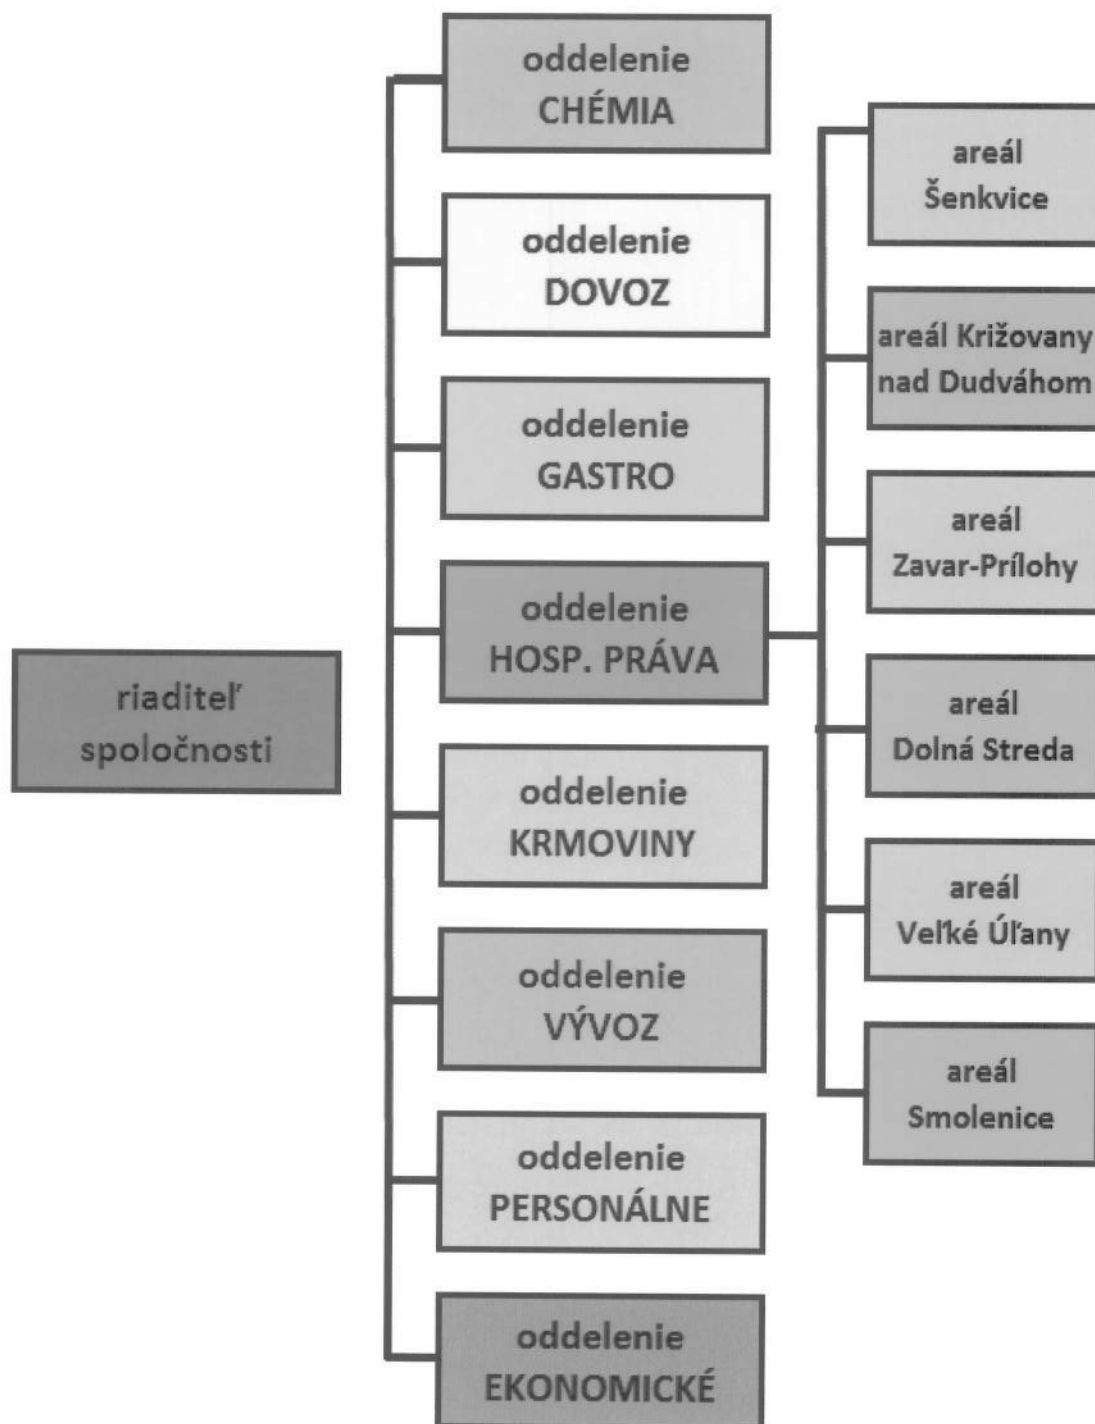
riaditeľ spoločnosti

oddelenie CHÉMIA

oddelenie DOVOZ

oddelenie GASTRO

oddelenie HOSP. PRÁVA

oddelenie KRMOVINY

oddelenie VÝVOZ

oddelenie PERSONÁLNE

oddelenie EKONOMICKÉ

areál Šenkvice

areál Križovany nad Dudváhom

areál Zavar-Prílohy

areál Dolná Streda

areál Veľké Úľany

areál Smolenice